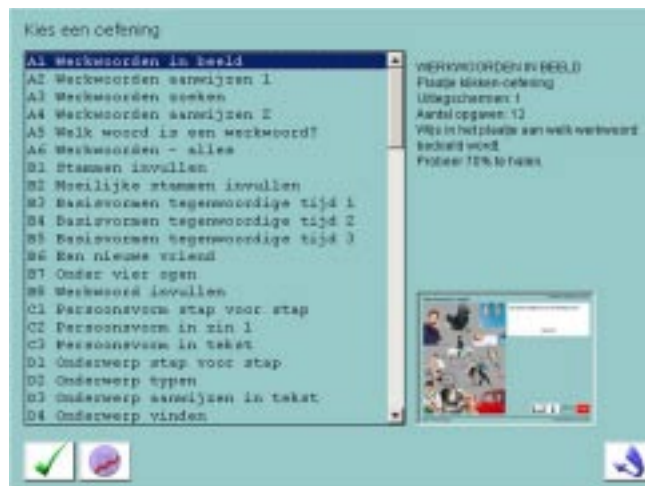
Kies een oefening

A1 Werkwoorden in beeld
A2 Werkwoorden aanwijzen 1
A3 Werkwoorden zoeken
A4 Werkwoorden aanwijzen 2
A5 Welk woord is een werkwoord?
A6 Werkwoorden - alles
B1 Stammen invullen
B2 Moeilijke stammen invullen
B3 Basisvormen tegenwoordige tijd 1
B4 Basisvormen tegenwoordige tijd 2
B5 Basisvormen tegenwoordige tijd 3
B6 Een nieuwe vriend
B7 Onder vier ogen
B8 Werkwoord invullen
C1 Persoonsvorm stap voor stap
C2 Persoonsvorm in zin 1
C3 Persoonsvorm in tekst
D1 Onderwerp stap voor stap
D2 Onderwerp typen
D3 Onderwerp aanwijzen in tekst
D4 Onderwerp vinden

WERKWOORDEN IN BEELD
Plaatje klikken oefening
Uitlegschermen: 1
Aantal opgaven: 12
Wijs in het plaatje aan welk werkwoord bedoeld wordt.
Probeer 70% te halen.